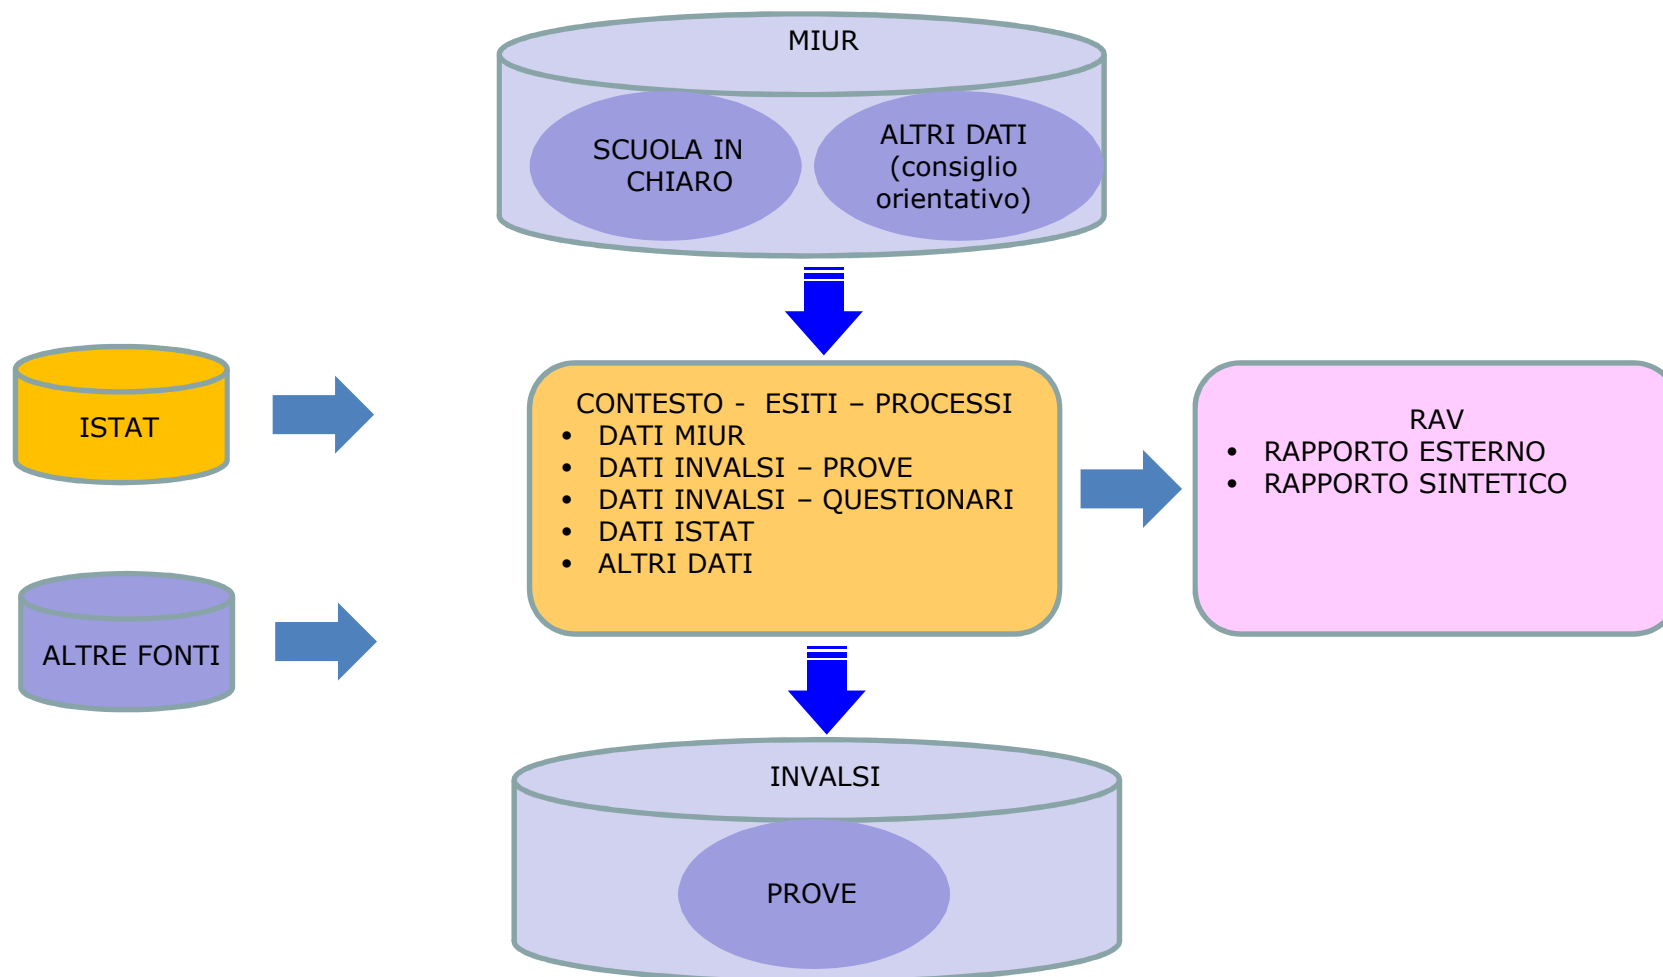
MIUR

SCUOLA IN CHIARO

ALTRI DATI (consiglio orientativo)

ISTAT

ALTRE FONTI

CONTESTO - ESITI – PROCESSI
- DATI MIUR
- DATI INVALSI – PROVE
- DATI INVALSI – QUESTIONARI
- DATI ISTAT
- ALTRI DATI

RAV
- RAPPORTO ESTERNO
- RAPPORTO SINTETICO

INVALSI

PROVE